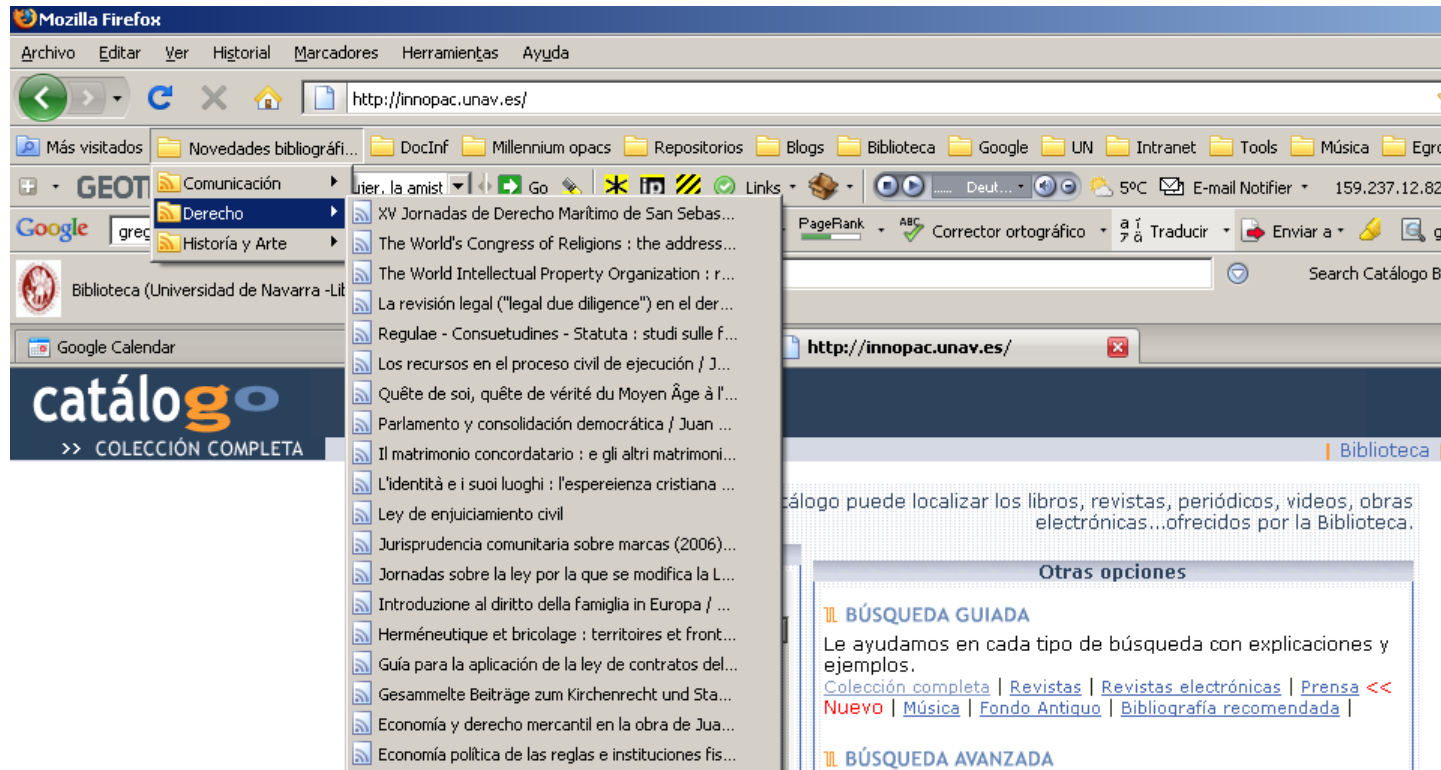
Mozilla Firefox

Archivo Editar Ver Historial Marcadores Herramientas Ayuda

http://innopac.unav.es/

Más visitados | Novedades bibliográfi... | DocInf | Millennium opacs | Repositorios | Blogs | Biblioteca | Google | UN | Intranet | Tools | Música | Egro

GEOT | Comunicación | uier, la amist | Go | Links | Deut... | 5ºC | E-mail Notifier | 159.237.12.82

Google | greg | Derecho | PageRank | Corrector ortográfico | Traducir | Enviar a

Historia y Arte

Biblioteca (Universidad de Navarra -Lib | Search Catálogo B

Google Calendar | http://innopac.unav.es/

XV Jornadas de Derecho Marítimo de San Sebas...
The World's Congress of Religions : the address...
The World Intellectual Property Organization : r...
La revisión legal ("legal due diligence") en el der...
Regulae - Consuetudines - Statuta : studi sulle f...
Los recursos en el proceso civil de ejecución / J...
Quête de soi, quête de vérité du Moyen Âge à l'...
Parlamento y consolidación democrática / Juan ...
Il matrimonio concordatario : e gli altri matrimoni...
L'identità e i suoi luoghi : l'espereienza cristiana ...
Ley de enjuiciamiento civil
Jurisprudencia comunitaria sobre marcas (2006)...
Jornadas sobre la ley por la que se modifica la L...
Introduzione al diritto della famiglia in Europa / ...
Herméneutique et bricolage : territoires et front...
Guía para la aplicación de la ley de contratos del...
Gesammelte Beiträge zum Kirchenrecht und Sta...
Economía y derecho mercantil en la obra de Jua...
Economía política de las reglas e instituciones fis...

catálogo
>> COLECCIÓN COMPLETA

| Biblioteca |

tálogo puede localizar los libros, revistas, periódicos, videos, obras electrónicas...ofrecidos por la Biblioteca.

Otras opciones

BÚSQUEDA GUIADA

Le ayudamos en cada tipo de búsqueda con explicaciones y ejemplos.

Colección completa | Revistas | Revistas electrónicas | Prensa << Nuevo | Música | Fondo Antiguo | Bibliografía recomendada |

BÚSQUEDA AVANZADA